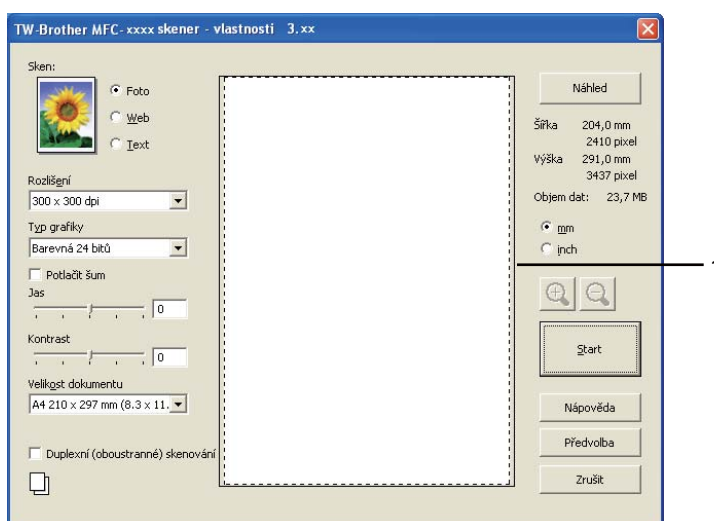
TW-Brother MFC-xxxx skener - vlastnosti 3.xx

Sken:

Foto

Web

Text

Rozlišení

300 x 300 dpi

Typ grafiky

Barevná 24 bitů

Potlačit šum

Jas

0

Kontrast

0

Velikost dokumentu

A4 210 x 297 mm (8.3 x 11.

Duplexní (oboustranné) skenování

Náhled

Šířka 204,0 mm 2410 pixel

Výška 291,0 mm 3437 pixel

Objem dat: 23,7 MB

mm

inch

Start

Nápověda

Předvolba

Zrušit

1